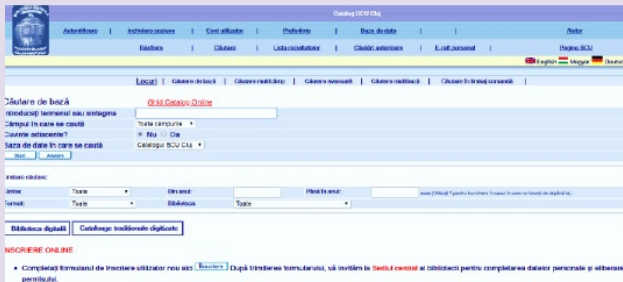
Catalog BCU Cluj

Autentificare | Închidere sesiune | Cont utilizator | Preferințe | Baze de date | Autor

Răsfoire | Căutare | Lista rezultatelor | Căutări anterioare | E-raft personal | Pagina BCU

English Magyar Deutsch

Locuri | Căutare de bază | Căutare multicâmp | Căutare avansată | Căutare multibază | Căutare în limbaj comandă

Căutare de bază Grid Catalog Online

Introduceți termenul sau sintagma

Câmpul în care se caută Toate câmpurile

Cuvinte adiacente? Nu Da

Baza de date în care se caută Catalogul BCU Cluj

Start Anulare

Limitare căutare:

Limba: Toate Din anul: Până în anul: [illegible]

Format: Toate Biblioteca: Toate

Biblioteca digitală Cataloage tradiționale digitizate

INSCRIERE ONLINE

• Completați formularul de înscriere utilizator nou aici Înscriere. După trimiterea formularului, vă invităm la Sediul central al bibliotecii pentru completarea datelor personale și eliberarea permisului.